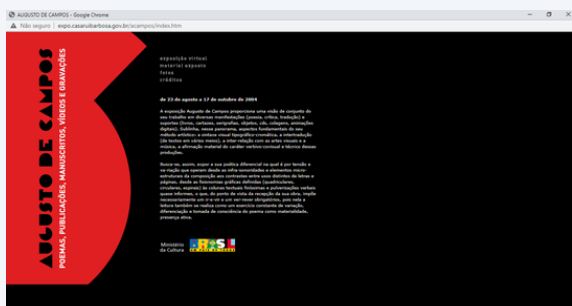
AUGUSTO DE CAMPOS - Google Chrome

Não seguro | expo.casaruibarbosa.gov.br/acampos/index.htm

AUGUSTO DE CAMPOS
POEMAS, PUBLICAÇÕES, MANUSCRITOS, VÍDEOS E GRAVAÇÕES

exposição virtual
material exposto
fotos
créditos

de 23 de agosto a 17 de outubro de 2004

A exposição Augusto de Campos proporciona uma visão de conjunto do seu trabalho em diversas manifestações (poesia, crítica, tradução) e suportes (livros, cartazes, serigrafias, objetos, cds, colagens, animações digitais). Sublinha, nesse panorama, aspectos fundamentais do seu método artístico: a síntese visual tipográfico-cromática, a intertradução (de textos em várias meios), a inter-relação com as artes visuais e a música, a afirmação material do caráter verbivocovisual e técnico desses produções.

Busca-se, assim, expor a sua poética diferencial na qual é por tensão e re-tração que operam desde as infra-sonoridades e elementos micro-estruturais da composição aos contrastes entre seus domínios de letras e páginas, desde as fisionomias gráficas definidas (quadriculares, circulares, espirais) às colunas textuais fixionimas e pulverizações verbais quase informes, o que, do ponto de vista da recepção da sua obra, impõe necessariamente um ir-e-vir e um ver-rever obrigatórios, pois nela a leitura também se realiza como um exercício constante de variação, diferenciação e tomada de consciência do poema como materialidade, presença ativa.

Ministério da Cultura

BRASIL UM PAÍS DE TODOS